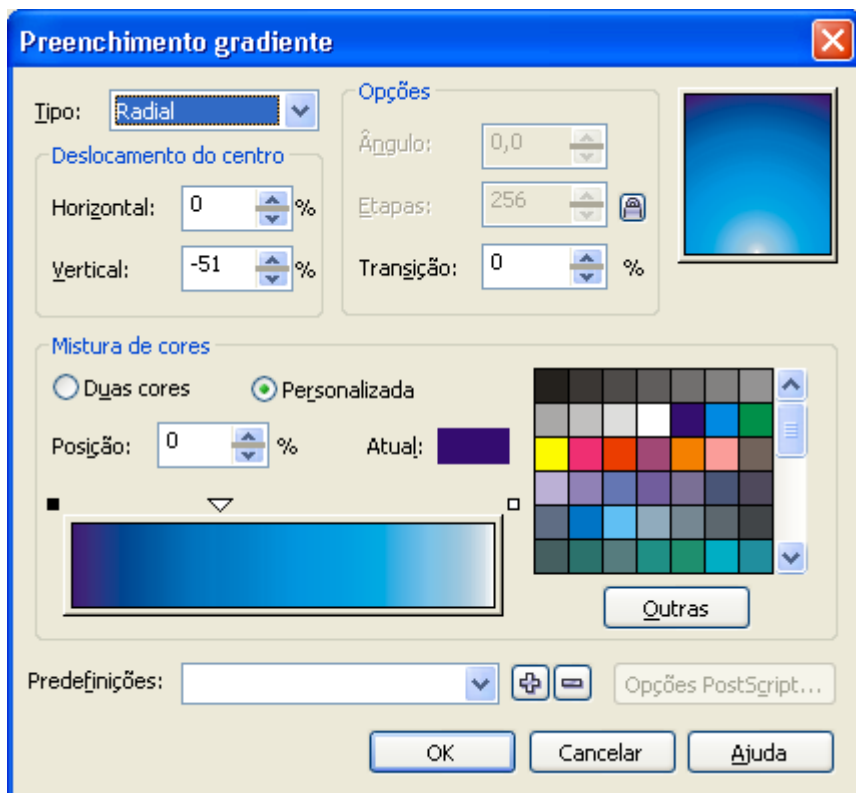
Preenchimento gradiente

Tipo: Radial

Deslocamento do centro

Horizontal: 0 %

Vertical: -51 %

Opções

Ângulo: 0,0

Etapas: 256

Transição: 0 %

Mistura de cores

Duas cores

Personalizada

Posição: 0 %

Atual:

Outras

Predefinições:

Opções PostScript...

OK

Cancelar

Ajuda